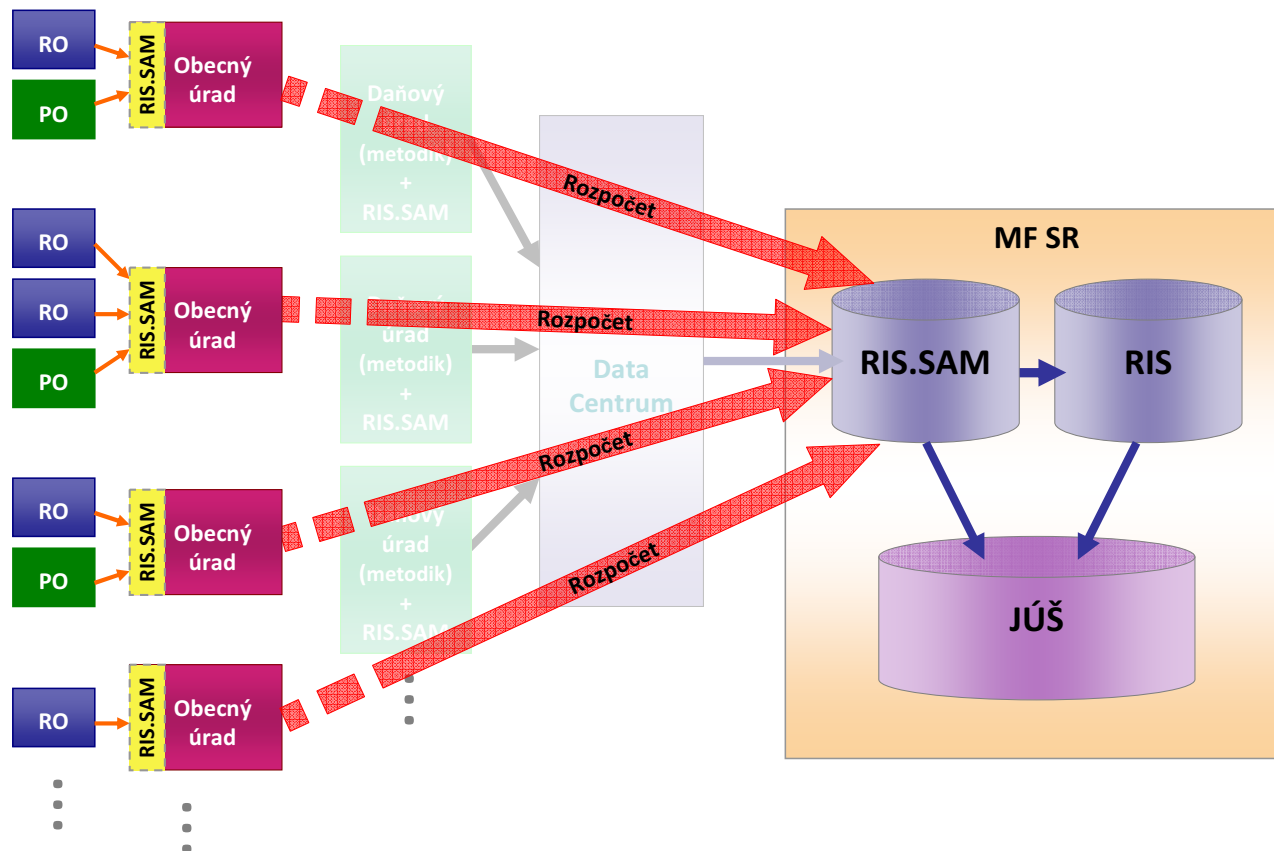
RO
PO
RIS.SAM
Obecný úrad

Daňový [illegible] (metodik) + RIS.SAM

Rozpočet

RO
RO
PO
RIS.SAM
Obecný úrad

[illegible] úrad (metodik) + RIS.SAM

Rozpočet

Data Centrum

RO
PO
RIS.SAM
Obecný úrad

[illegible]ový úrad (metodik) + RIS.SAM

Rozpočet

RO
RIS.SAM
Obecný úrad

Rozpočet

MF SR
RIS.SAM
RIS
JÚŠ